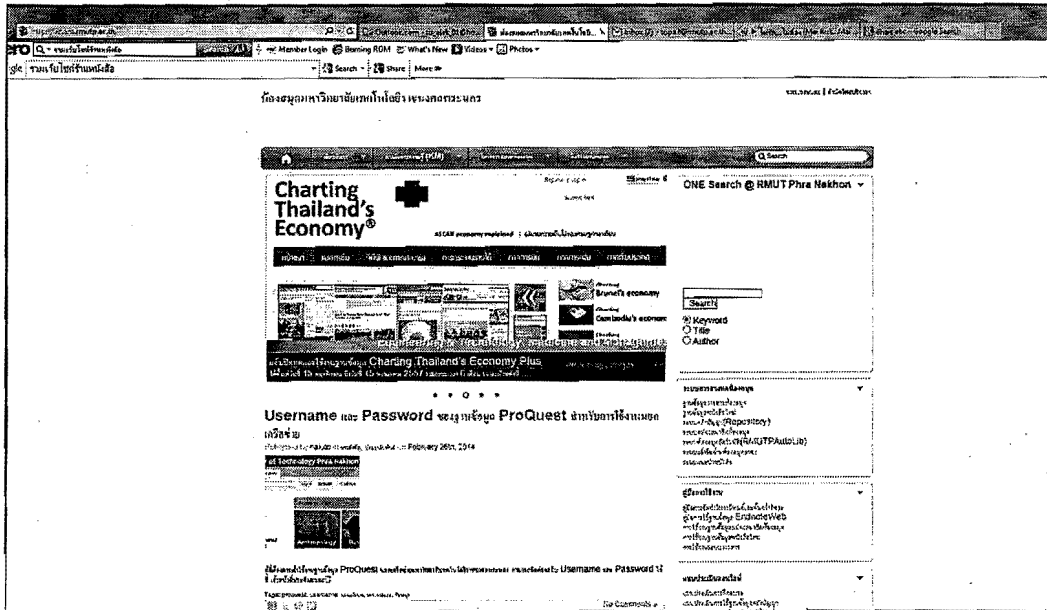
Member Login | Burning ROM | What's New | Videos | Photos

Search | Share | More

ห้องสมุดมหาวิทยาลัยเทคโนโลยีราชมงคลพระนคร

Q Search

Charting Thailand's Economy®

ASEAN economy explained

Brunei's economy

Cambodia's econom

Charting Thailand's Economy Plus

ONE Search @ RMUT Phra Nakhon

Search

Keyword
Title
Author

(Repository)

(RMUTPAutoLib)

EndnoteWeb

Username และ Password ฐานข้อมูล ProQuest สำหรับการใช้งานนอกเครือข่าย

February 26th, 2014

ProQuest Username และ Password

No Comments »